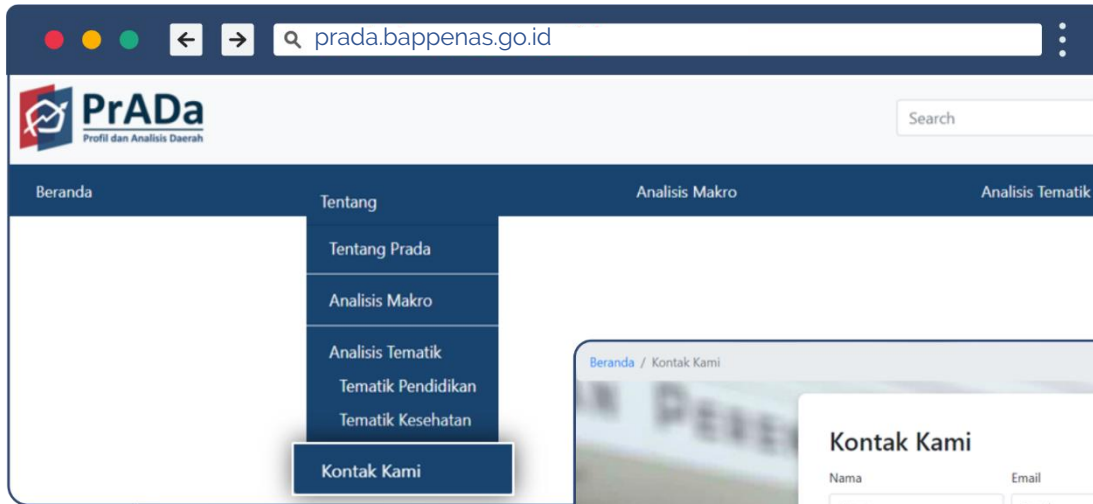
prada.bappenas.go.id

PrADa
Profil dan Analisis Daerah

Search

Beranda
Tentang
Analisis Makro
Analisis Tematik

Tentang Prada
Analisis Makro
Analisis Tematik
Tematik Pendidikan
Tematik Kesehatan
Kontak Kami

Beranda / Kontak Kami

Kontak Kami
Nama
Email